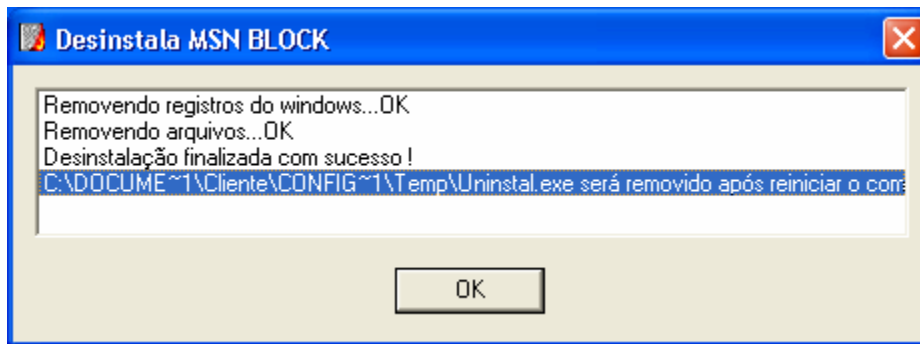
Desinstala MSN BLOCK

Removendo registros do windows...OK
Removendo arquivos...OK
Desinstalação finalizada com sucesso !
C:\DOCUME~1\Cliente\CONFIG~1\Temp\Uninstal.exe será removido após reiniciar o com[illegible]

OK